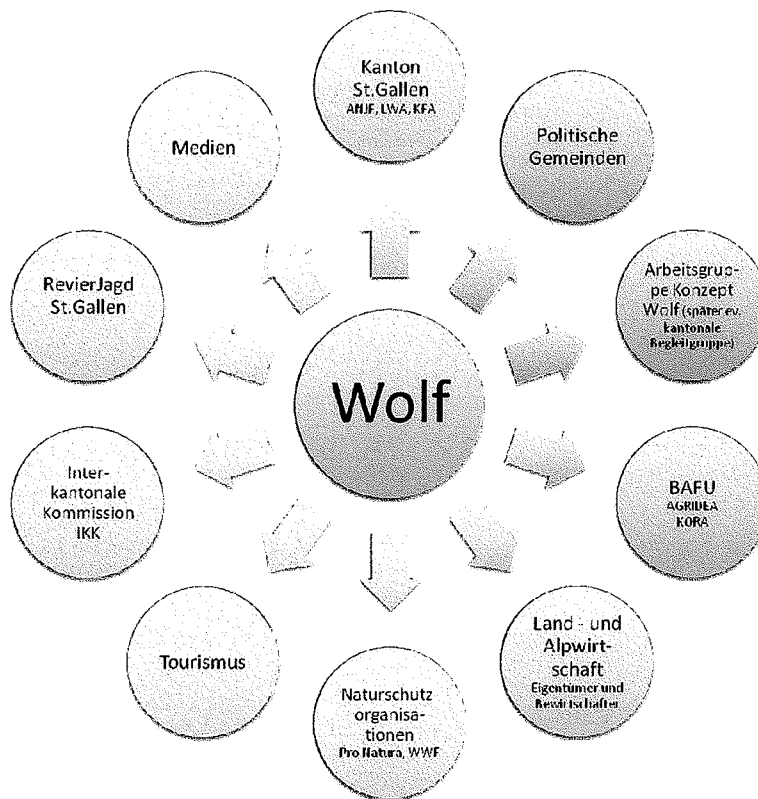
Wolf

Kanton St.Gallen
ANJF, LWA, KFA

Politische Gemeinden

Arbeitsgruppe Konzept Wolf (später ev. kantonale Begleitgruppe)

BAFU
AGRIDEA
KORA

Land - und Alpwirtschaft
Eigentümer und Bewirtschafter

Naturschutz organisationen
Pro Natura, WWF

Tourismus

Interkantonale Kommission IKK

RevierJagd St.Gallen

Medien